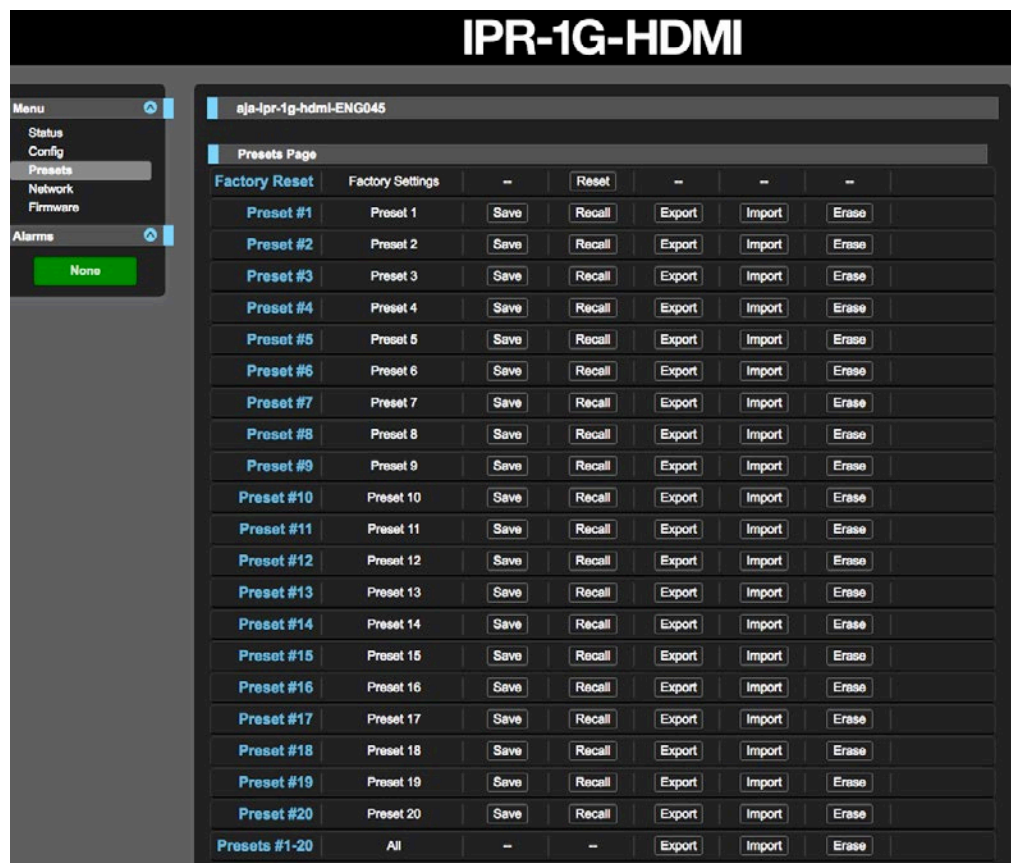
IPR-1G-HDMI

Menu
Status
Config
Presets
Network
Firmware
Alarms
None

aja-ipr-1g-hdmi-ENG045

Presets Page

| | | | | | | |
|---|---|---|---|---|---|---|
| Factory Reset | Factory Settings | – | Reset | – | – | – |
| Preset #1 | Preset 1 | Save | Recall | Export | Import | Erase |
| Preset #2 | Preset 2 | Save | Recall | Export | Import | Erase |
| Preset #3 | Preset 3 | Save | Recall | Export | Import | Erase |
| Preset #4 | Preset 4 | Save | Recall | Export | Import | Erase |
| Preset #5 | Preset 5 | Save | Recall | Export | Import | Erase |
| Preset #6 | Preset 6 | Save | Recall | Export | Import | Erase |
| Preset #7 | Preset 7 | Save | Recall | Export | Import | Erase |
| Preset #8 | Preset 8 | Save | Recall | Export | Import | Erase |
| Preset #9 | Preset 9 | Save | Recall | Export | Import | Erase |
| Preset #10 | Preset 10 | Save | Recall | Export | Import | Erase |
| Preset #11 | Preset 11 | Save | Recall | Export | Import | Erase |
| Preset #12 | Preset 12 | Save | Recall | Export | Import | Erase |
| Preset #13 | Preset 13 | Save | Recall | Export | Import | Erase |
| Preset #14 | Preset 14 | Save | Recall | Export | Import | Erase |
| Preset #15 | Preset 15 | Save | Recall | Export | Import | Erase |
| Preset #16 | Preset 16 | Save | Recall | Export | Import | Erase |
| Preset #17 | Preset 17 | Save | Recall | Export | Import | Erase |
| Preset #18 | Preset 18 | Save | Recall | Export | Import | Erase |
| Preset #19 | Preset 19 | Save | Recall | Export | Import | Erase |
| Preset #20 | Preset 20 | Save | Recall | Export | Import | Erase |
| Presets #1-20 | All | – | – | Export | Import | Erase |